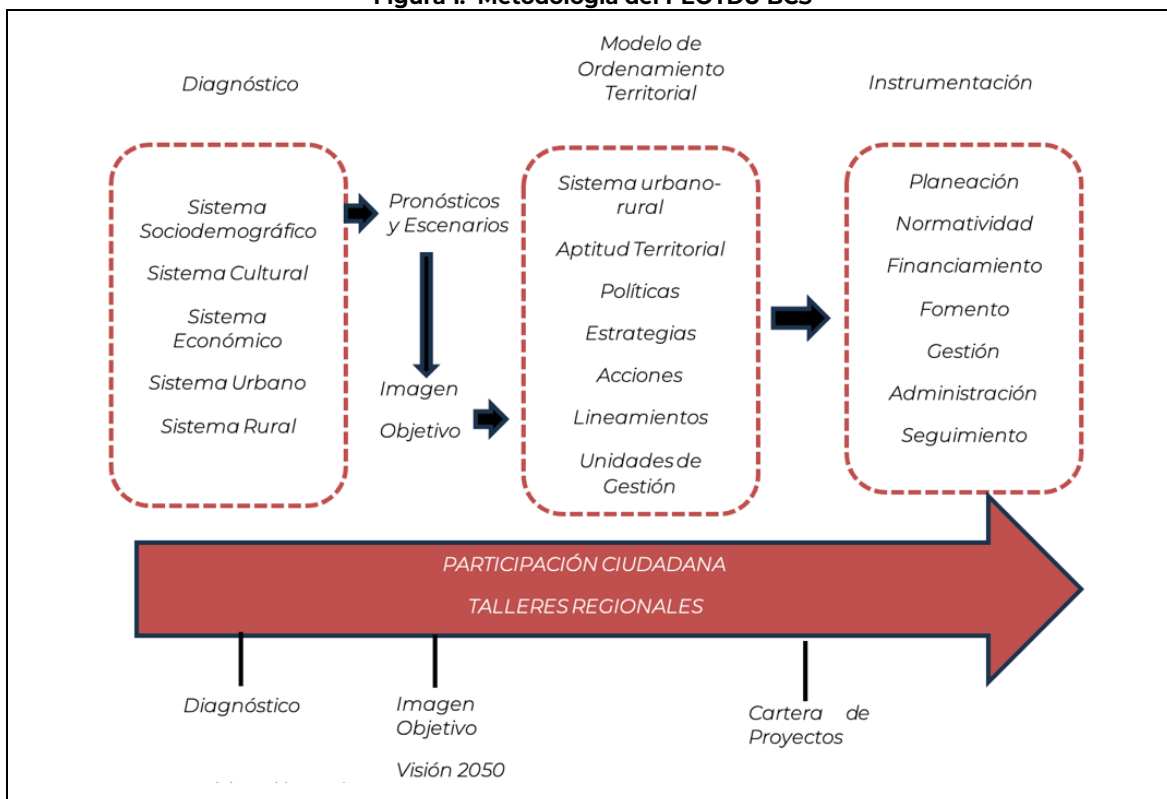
Figura 1. Metodología del PEOTDU BCS

Diagnóstico

Modelo de Ordenamiento Territorial

Instrumentación

Sistema Sociodemográfico

Sistema Cultural

Sistema Económico

Sistema Urbano

Sistema Rural

Pronósticos y Escenarios

Imagen Objetivo

Sistema urbano-rural

Aptitud Territorial

Políticas

Estrategias

Acciones

Lineamientos

Unidades de Gestión

Planeación

Normatividad

Financiamiento

Fomento

Gestión

Administración

Seguimiento

PARTICIPACIÓN CIUDADANA

TALLERES REGIONALES

Diagnóstico

Imagen Objetivo

Visión 2050

Cartera de Proyectos